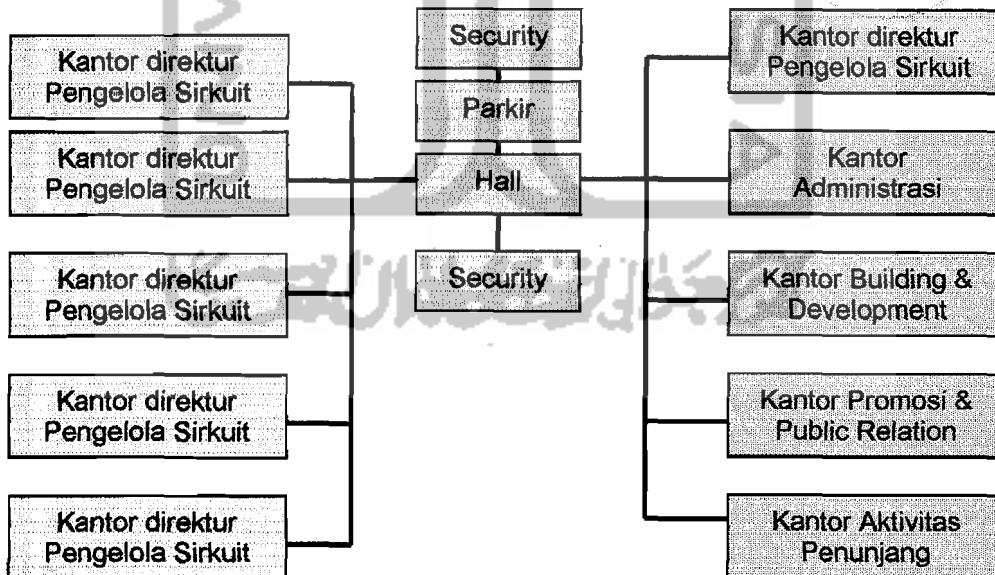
Security

Parkir

Hall

Security

Kantor direktur Pengelola Sirkuit

Kantor direktur Pengelola Sirkuit

Kantor direktur Pengelola Sirkuit

Kantor direktur Pengelola Sirkuit

Kantor direktur Pengelola Sirkuit

Kantor direktur Pengelola Sirkuit

Kantor Administrasi

Kantor Building & Development

Kantor Promosi & Public Relation

Kantor Aktivitas Penunjang